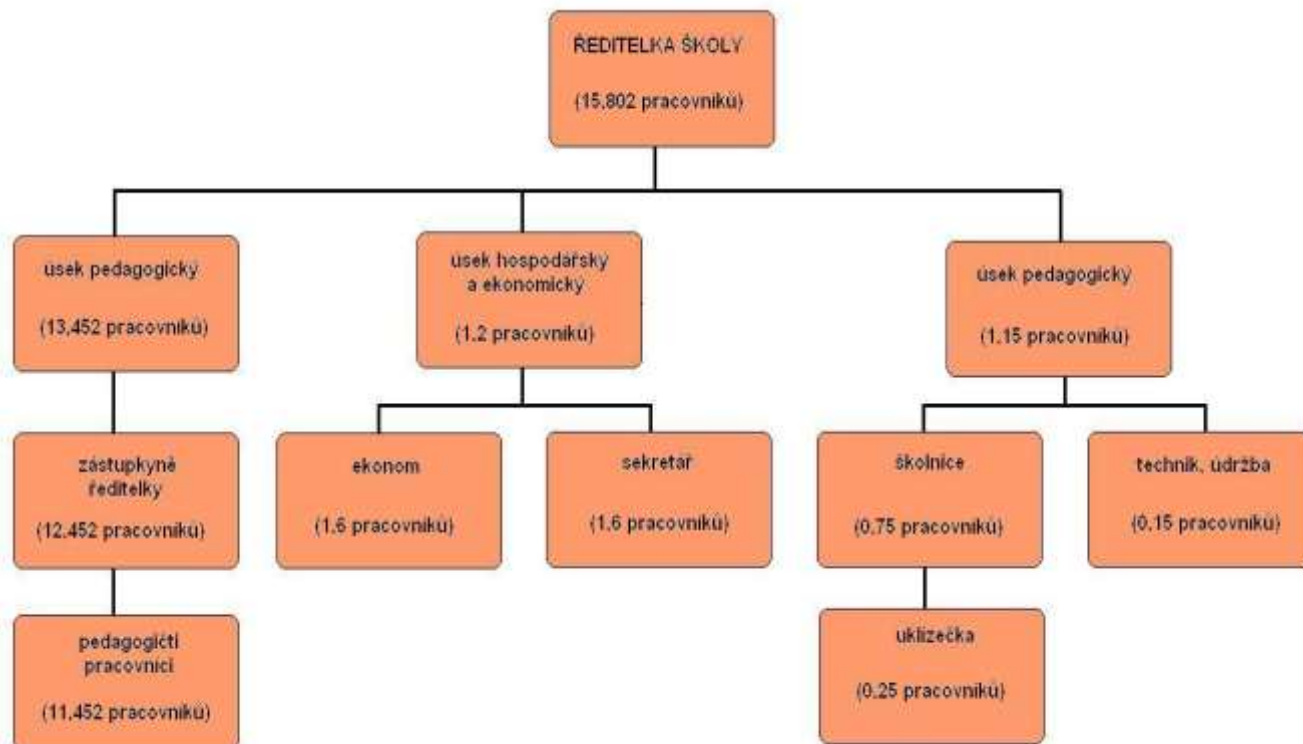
ŘEDITELKA ŠKOLY

(15,802 pracovníků)

úsek pedagogický

(13,452 pracovníků)

úsek hospodářský a ekonomický

(1,2 pracovníků)

úsek pedagogický

(1,15 pracovníků)

zástupkyně ředitelky

(12.452 pracovníků)

pedagogičtí pracovníci

(11,452 pracovníků)

ekonom

(1,6 pracovníků)

sekretář

(1,6 pracovníků)

školnice

(0,75 pracovníků)

uklizečka

(0,25 pracovníků)

technik, údržba

(0,15 pracovníků)